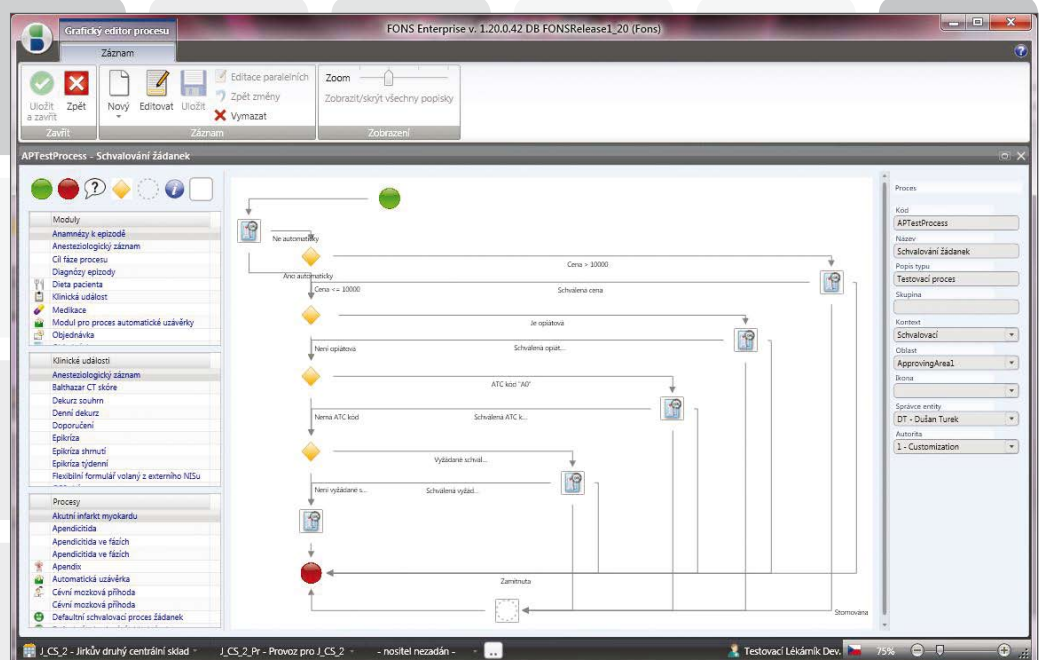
Grafický editor procesu

FONS Enterprise v. 1.20.0.42 DB FONSRelease1_20 (Fons)

Záznam

Uložit a zavřít
Zpět
Nový
Editovat
Uložit
Editace paralelních
Zpět změny
Vymazat
Zoom
Zobrazit/skrýt všechny popisky

Zavřít
Záznam
Zobrazení

APTestProcess - Schvalování žádanek

Moduly
Anamnézy k epizodě
Anesteziologický záznam
Cíl fáze procesu
Diagnózy epizody
Dieta pacienta
Klinická událost
Medikace
Modul pro proces automatické uzávěrky
Objednávka

Klinické události
Anesteziologický záznam
Balthazar CT skóre
Dekurz souhrn
Denní dekurz
Doporučení
Epikríza
Epikríza shrnutí
Epikríza týdenní
Flexibilní formulář volaný z externího NISu

Procesy
Akutní infarkt myokardu
Apendicitida
Apendicitida ve fázích
Apendicitida ve fázích
Apendix
Automatická uzávěrka
Cévní mozková příhoda
Cévní mozková příhoda
Defaultní schvalovací proces žádanek

Ne automaticky
Ano automaticky
Cena > 10000
Cena <= 10000
Schválená cena
Je opiátová
Není opiátová
Schválená opiát...
ATC kód "A0"
Nemá ATC kód
Schválená ATC k...
Vyžádané schvál...
Není vyžádané s...
Schválená vyžád...
Zamítnuta
Stornována

Proces
Kód
APTestProcess
Název
Schvalování žádanek
Popis typu
Testovací proces
Skupina
Kontext
Schvalovací
Oblast
ApprovingArea1
Ikona
Správce entity
DT - Dušan Turek
Autorita
1 - Customization

J_CS_2 - Jirkův druhý centrální sklad
J_CS_2_Pr - Provoz pro J_CS_2
- nositel nezadán -
Testovací Lékárník Dev.
75%